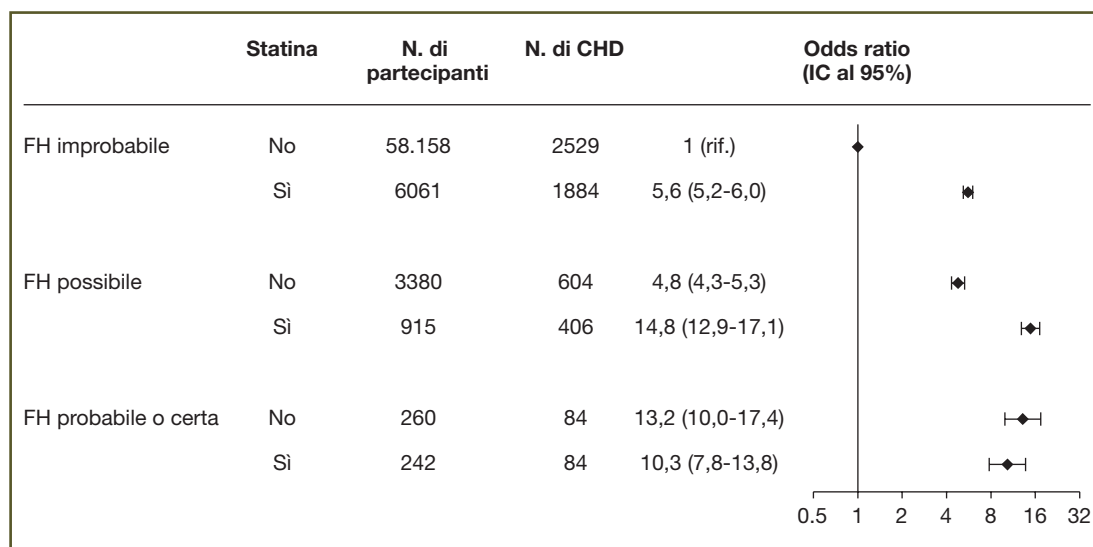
|  | Statina | N. di partecipanti | N. di CHD | Odds ratio (IC al 95%) |
|---|---|---|---|---|
| FH improbabile | No | 58.158 | 2529 | 1 (rif.) |
|  | Sì | 6061 | 1884 | 5,6 (5,2-6,0) |
| FH possibile | No | 3380 | 604 | 4,8 (4,3-5,3) |
|  | Sì | 915 | 406 | 14,8 (12,9-17,1) |
| FH probabile o certa | No | 260 | 84 | 13,2 (10,0-17,4) |
|  | Sì | 242 | 84 | 10,3 (7,8-13,8) |

0.5 1 2 4 8 16 32